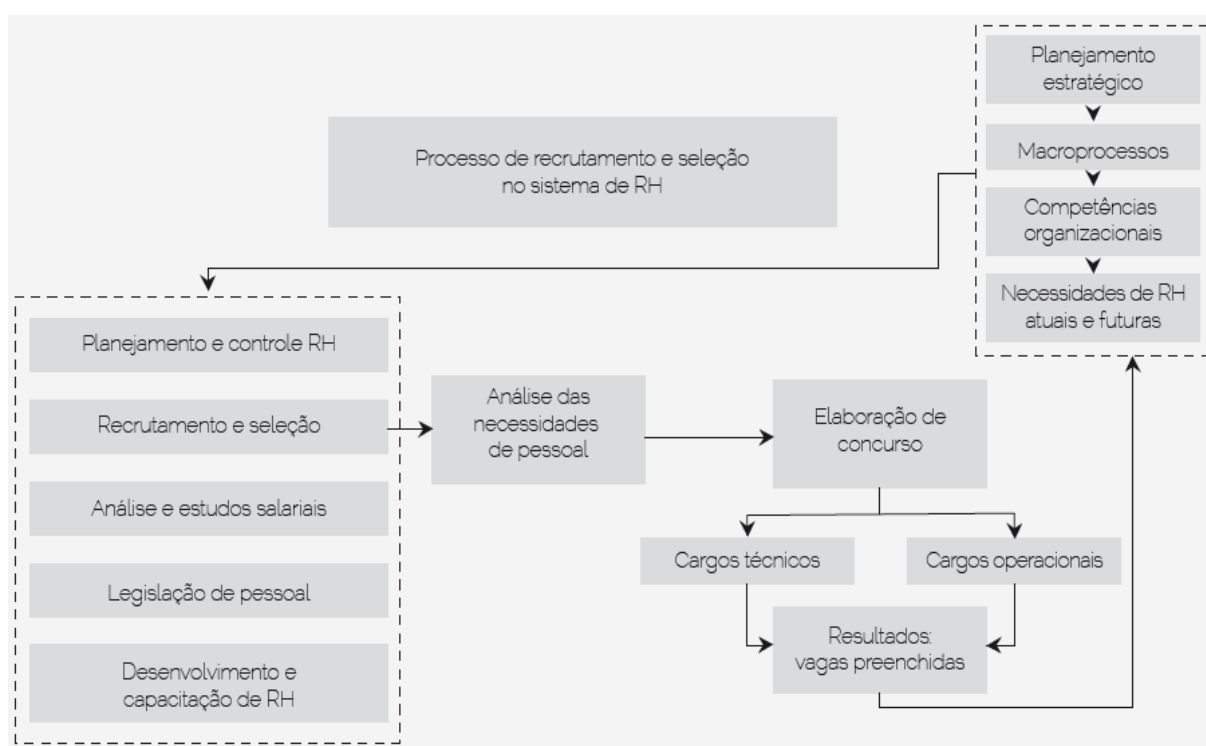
Processo de recrutamento e seleção no sistema de RH

Planejamento estratégico

Macroprocessos

Competências organizacionais

Necessidades de RH atuais e futuras

Planejamento e controle RH

Recrutamento e seleção

Análise e estudos salariais

Legislação de pessoal

Desenvolvimento e capacitação de RH

Análise das necessidades de pessoal

Elaboração de concurso

Cargos técnicos

Cargos operacionais

Resultados: vagas preenchidas